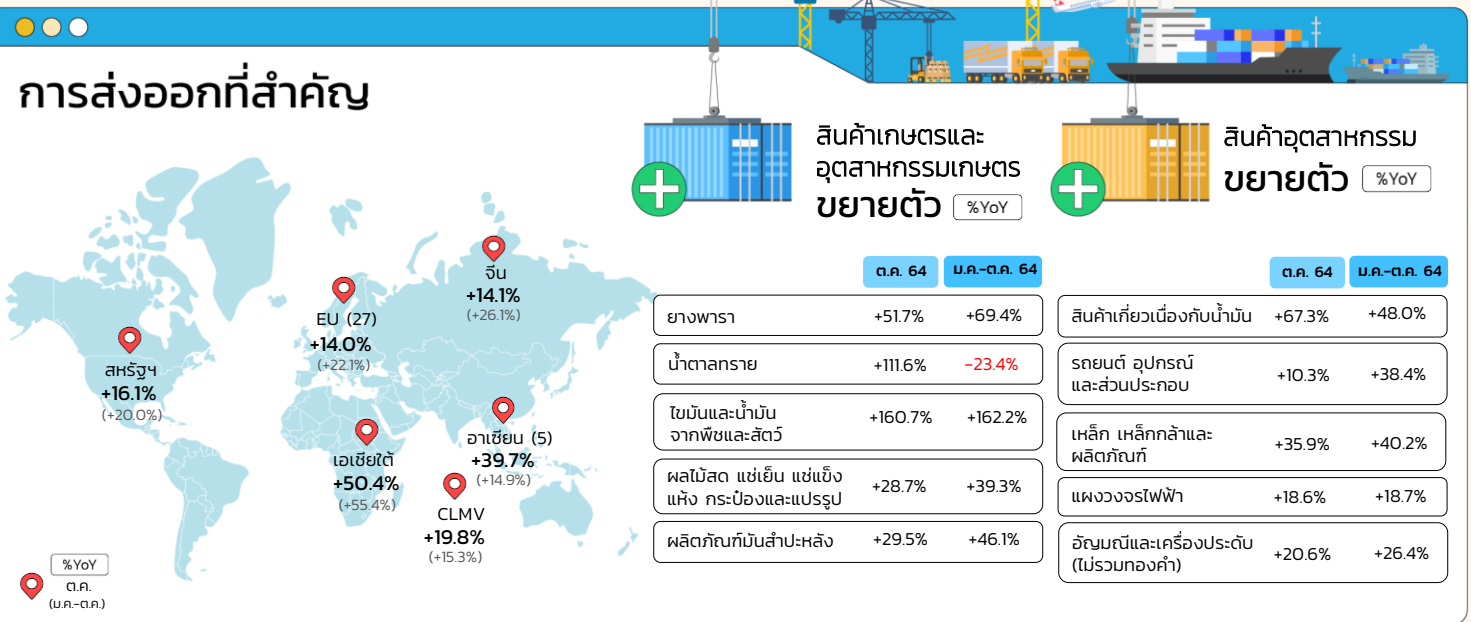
การส่งออกที่สำคัญ

จีน
+14.1%
(+26.1%)

EU (27)
+14.0%
(+22.1%)

สหรัฐฯ
+16.1%
(+20.0%)

เอเชียใต้
+50.4%
(+55.4%)

อาเซียน (5)
+39.7%
(+14.9%)

CLMV
+19.8%
(+15.3%)

%YoY
ต.ค.
(ม.ค.-ต.ค.)

สินค้าเกษตรและอุตสาหกรรมเกษตร
ขยายตัว %YoY

| | ต.ค. 64 | ม.ค.-ต.ค. 64 |
|---|---|---|
| ยางพารา | +51.7% | +69.4% |
| น้ำตาลทราย | +111.6% | -23.4% |
| ไขมันและน้ำมันจากพืชและสัตว์ | +160.7% | +162.2% |
| ผลไม้สด แช่เย็น แช่แข็ง แห้ง กระป๋องและแปรรูป | +28.7% | +39.3% |
| ผลิตภัณฑ์มันสำปะหลัง | +29.5% | +46.1% |

สินค้าอุตสาหกรรม
ขยายตัว %YoY

| | ต.ค. 64 | ม.ค.-ต.ค. 64 |
|---|---|---|
| สินค้าเกี่ยวเนื่องกับน้ำมัน | +67.3% | +48.0% |
| รถยนต์ อุปกรณ์และส่วนประกอบ | +10.3% | +38.4% |
| เหล็ก เหล็กกล้าและผลิตภัณฑ์ | +35.9% | +40.2% |
| แผงวงจรไฟฟ้า | +18.6% | +18.7% |
| อัญมณีและเครื่องประดับ (ไม่รวมทองคำ) | +20.6% | +26.4% |